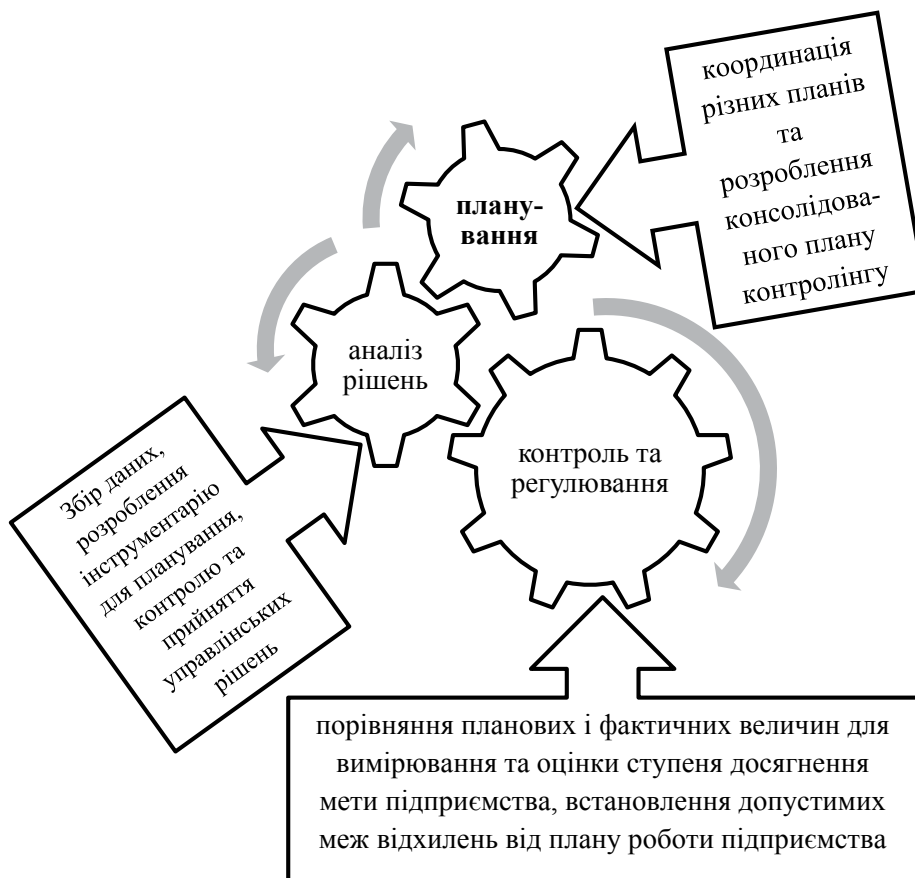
координація різних планів та розроблення консолідованого плану контролінгу

планування

аналіз рішень

контроль та регулювання

Збір даних, розроблення інструментарію для планування, контролю та прийняття управлінських рішень

порівняння планових і фактичних величин для вимірювання та оцінки ступеня досягнення мети підприємства, встановлення допустимих меж відхилень від плану роботи підприємства